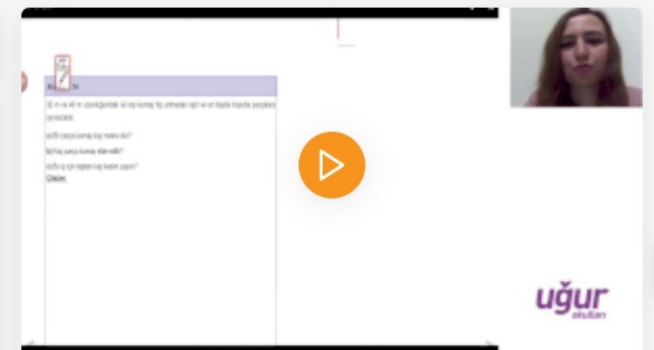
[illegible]

32 m ve 48 m uzunluğundaki iki top kumaş hiç artmadan eşit ve en büyük boyutta parçalara ayrılacaktır.

a) Bir parça kumaş kaç metre olur?

b) Kaç parça kumaş elde edilir?

c) Bir iş için toplam kaç kesim yapılır?

Çözüm

uğur okulları